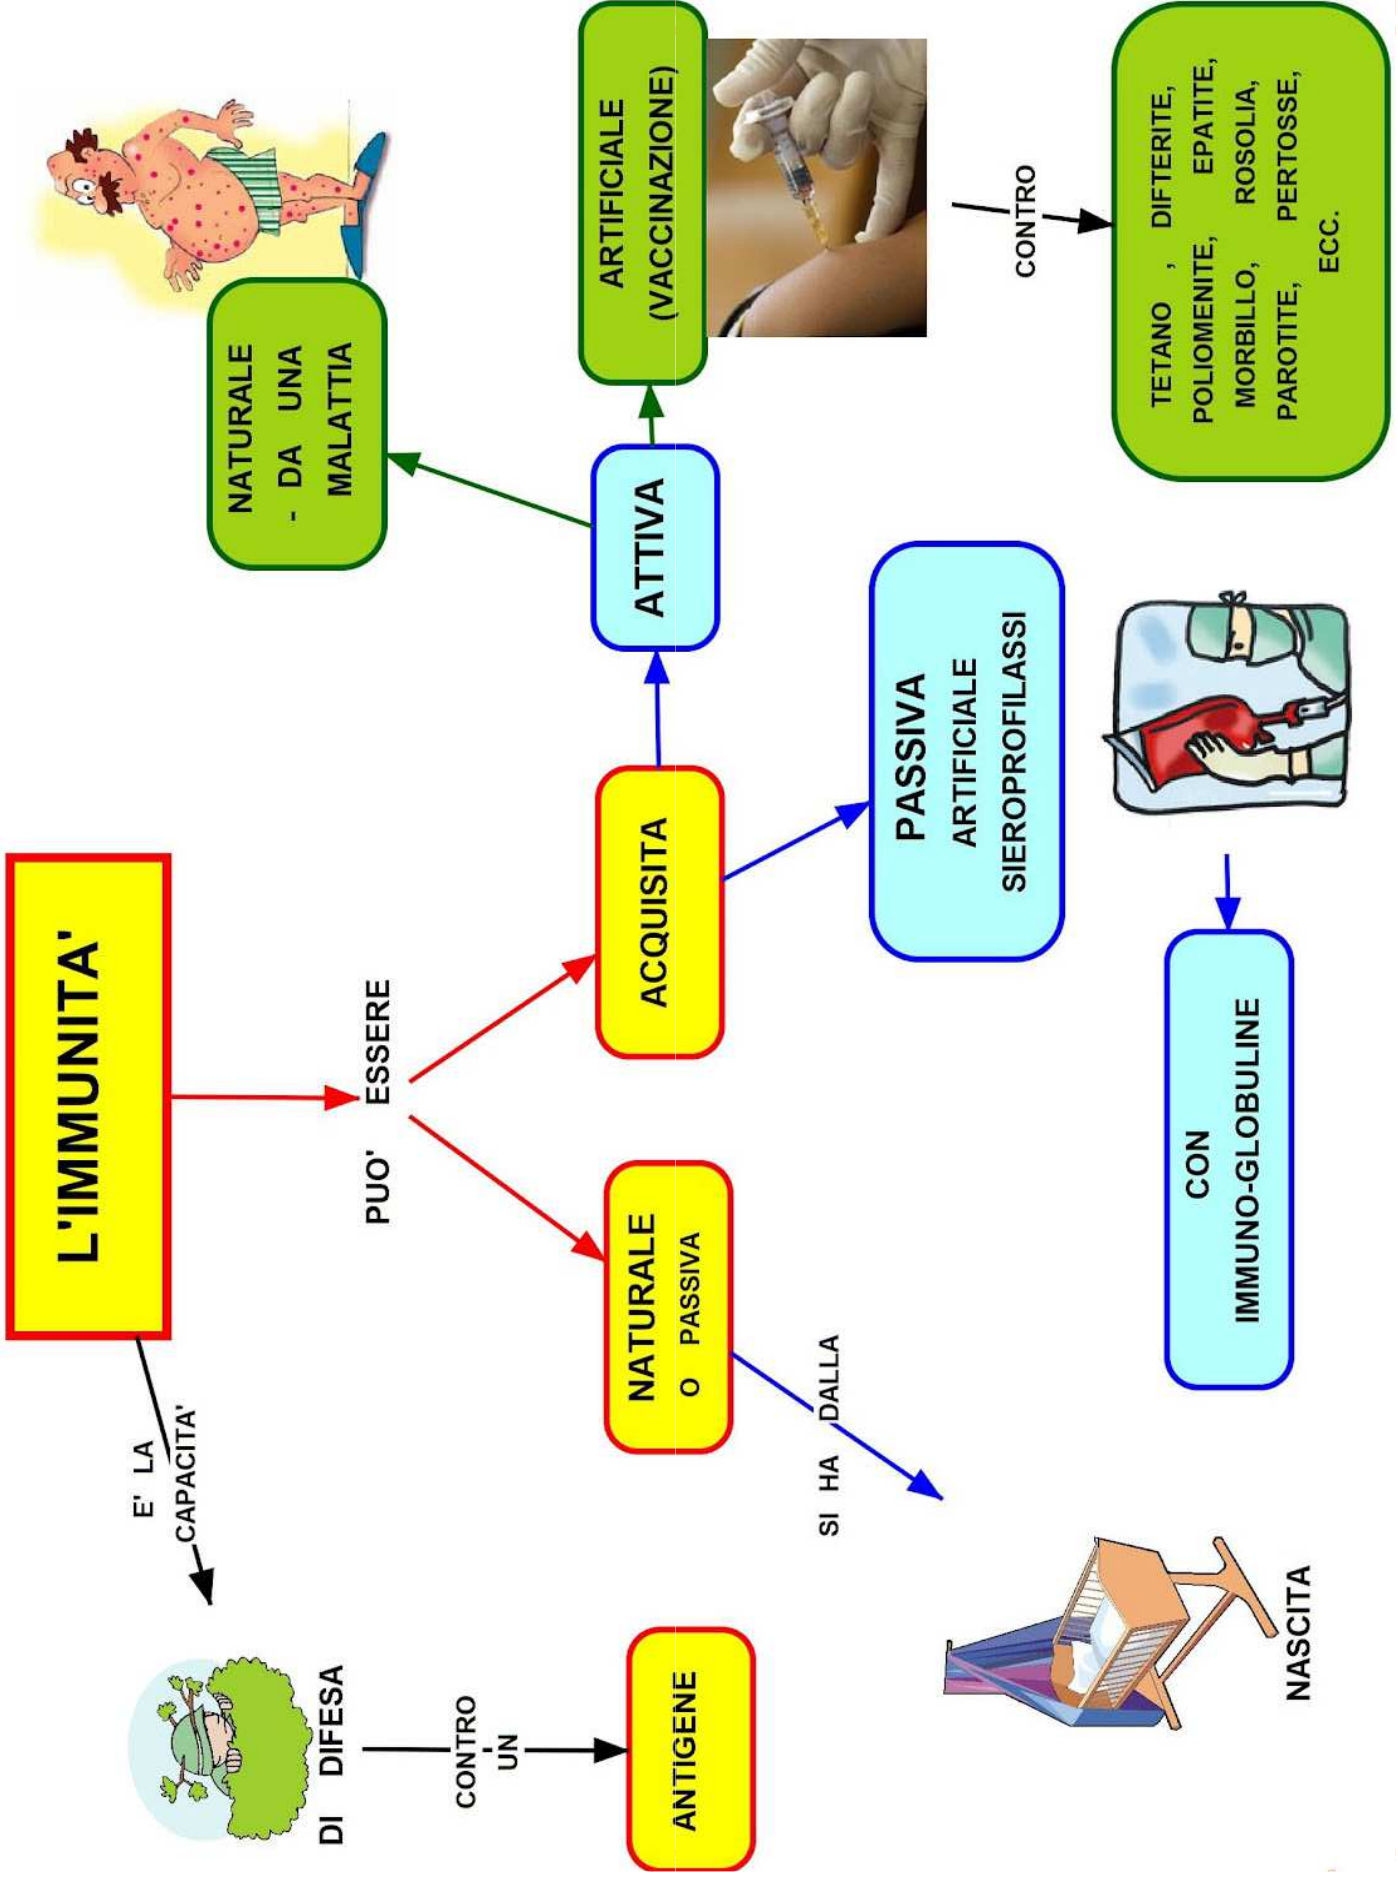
L'IMMUNITA'

E' LA CAPACITA'

DI DIFESA

CONTRO UN

ANTIGENE

PUO' ESSERE

NATURALE O PASSIVA

SI HA DALLA

NASCITA

ACQUISITA

ATTIVA

NATURALE - DA UNA MALATTIA

ARTIFICIALE (VACCINAZIONE)

CONTRO

TETANO , DIFTERITE, POLIOMENITE, EPATITE, MORBILLO, ROSOLIA, PAROTITE, PERTOSSE, ECC.

PASSIVA ARTIFICIALE SIEROPROFILASSI

CON IMMUNO-GLOBULINE